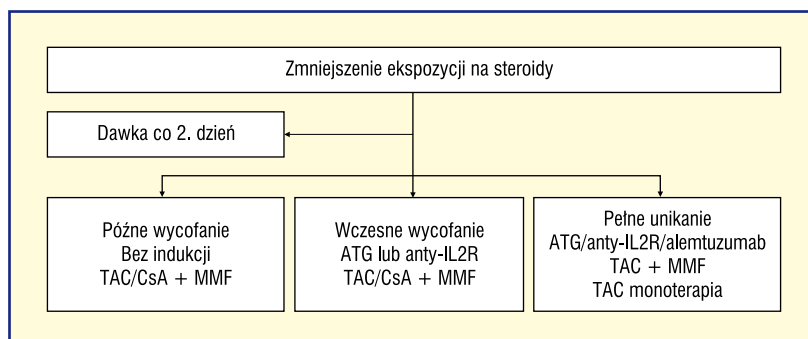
Zmniejszenie ekspozycji na steroidy

Dawka co 2. dzień

Późne wycofanie
Bez indukcji
TAC/CsA + MMF

Wczesne wycofanie
ATG lub anty-IL2R
TAC/CsA + MMF

Pełne unikanie
ATG/anty-IL2R/alemtuzumab
TAC + MMF
TAC monoterapia